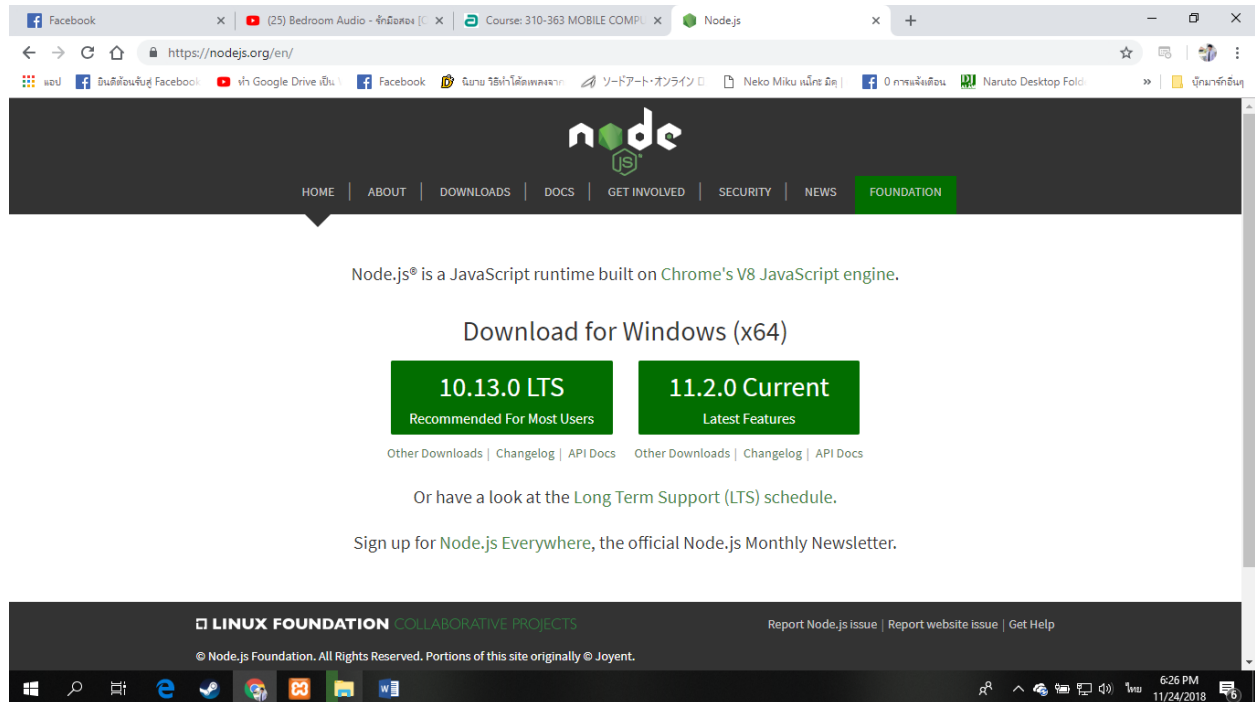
Facebook ×
(25) Bedroom Audio - จักมือสอง [C ×
Course: 310-363 MOBILE COMPU ×
Node.js ×
+

https://nodejs.org/en/

แอป
ยินดีต้อนรับสู่ Facebook
ทำ Google Drive เป็น
Facebook
นิยาย วิธีทำให้ได้เพลงจาก
ソードアート・オンライン
Neko Miku แม็กซ์ มิคุ
0 การแจ้งเตือน
Naruto Desktop Fold
»
บุ๊กมาร์กอื่นๆ

node JS

HOME | ABOUT | DOWNLOADS | DOCS | GET INVOLVED | SECURITY | NEWS | FOUNDATION

Node.js® is a JavaScript runtime built on Chrome's V8 JavaScript engine.

Download for Windows (x64)

10.13.0 LTS
Recommended For Most Users

11.2.0 Current
Latest Features

Other Downloads | Changelog | API Docs

Other Downloads | Changelog | API Docs

Or have a look at the Long Term Support (LTS) schedule.

Sign up for Node.js Everywhere, the official Node.js Monthly Newsletter.

LINUX FOUNDATION COLLABORATIVE PROJECTS

Report Node.js issue | Report website issue | Get Help

© Node.js Foundation. All Rights Reserved. Portions of this site originally © Joyent.

ไทย
6:26 PM
11/24/2018
6